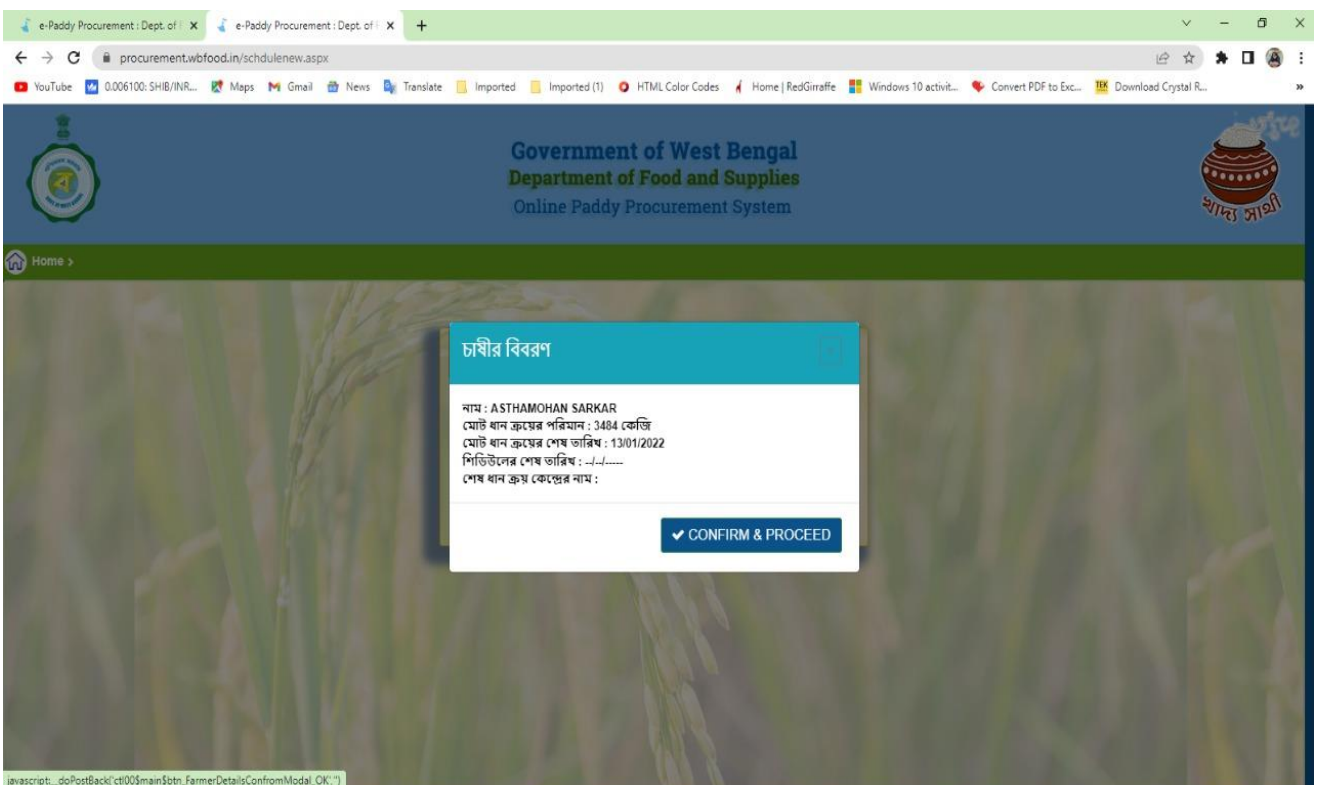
e-Paddy Procurement : Dept. of | ×
e-Paddy Procurement : Dept. of | ×
+

procurement.wbfood.in/schdulenew.aspx

YouTube  0.006100: SHIB/INR...  Maps  Gmail  News  Translate  Imported  Imported (1)  HTML Color Codes  Home | RedGirraffe  Windows 10 activit...  Convert PDF to Exc...  Download Crystal R...  »

Government of West Bengal
Department of Food and Supplies
Online Paddy Procurement System

খাদ্য সাথী

Home >

চাষীর বিবরণ

নাম : ASTHAMOHAN SARKAR
মোট ধান ক্রয়ের পরিমান : 3484 কেজি
মোট ধান ক্রয়ের শেষ তারিখ : 13/01/2022
শিডিউলের শেষ তারিখ : --/--/-----
শেষ ধান ক্রয় কেন্দ্রের নাম :

CONFIRM & PROCEED

javascript:__doPostBack('ctl00$main$btn_FarmerDetailsConfromModal_OK','')